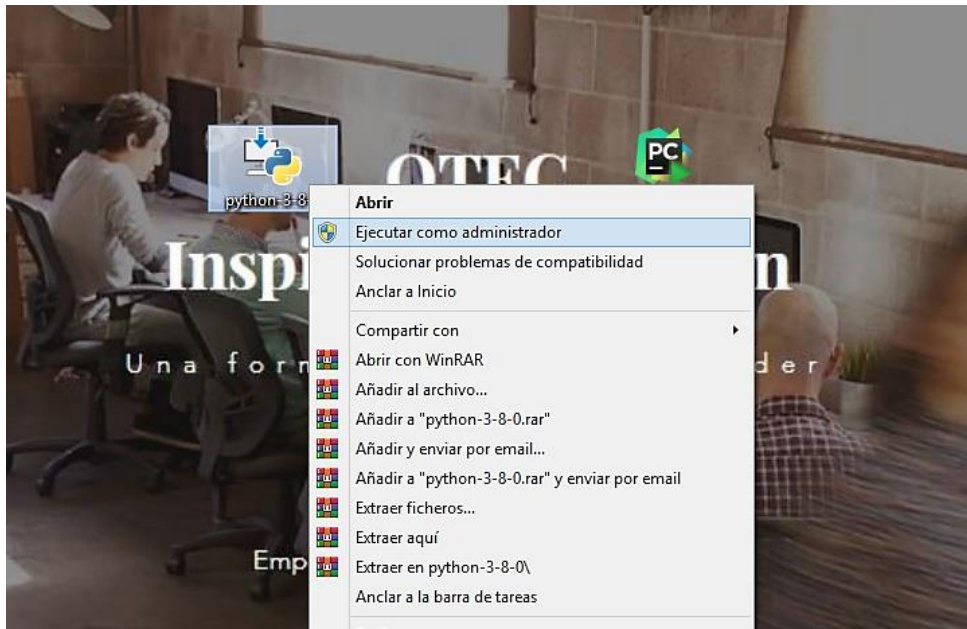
python-3-8

OTEC

PC

Inspi n

U n a f o r m d e r

Emp

Abrir
Ejecutar como administrador
Solucionar problemas de compatibilidad
Anclar a Inicio
Compartir con
Abrir con WinRAR
Añadir al archivo...
Añadir a "python-3-8-0.rar"
Añadir y enviar por email...
Añadir a "python-3-8-0.rar" y enviar por email
Extraer ficheros...
Extraer aquí
Extraer en python-3-8-0\
Anclar a la barra de tareas